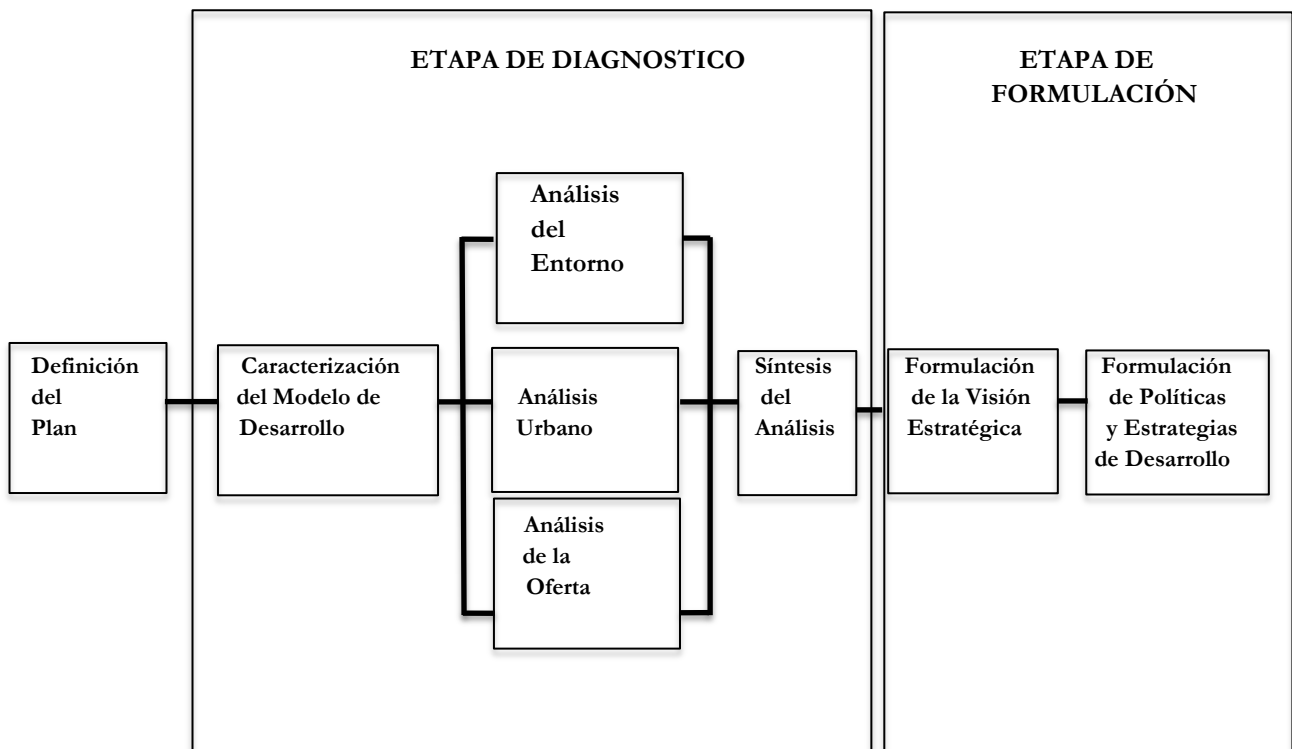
ETAPA DE DIAGNOSTICO

ETAPA DE FORMULACIÓN

Definición del Plan

Caracterización del Modelo de Desarrollo

Análisis del Entorno

Análisis Urbano

Análisis de la Oferta

Síntesis del Análisis

Formulación de la Visión Estratégica

Formulación de Políticas y Estrategias de Desarrollo